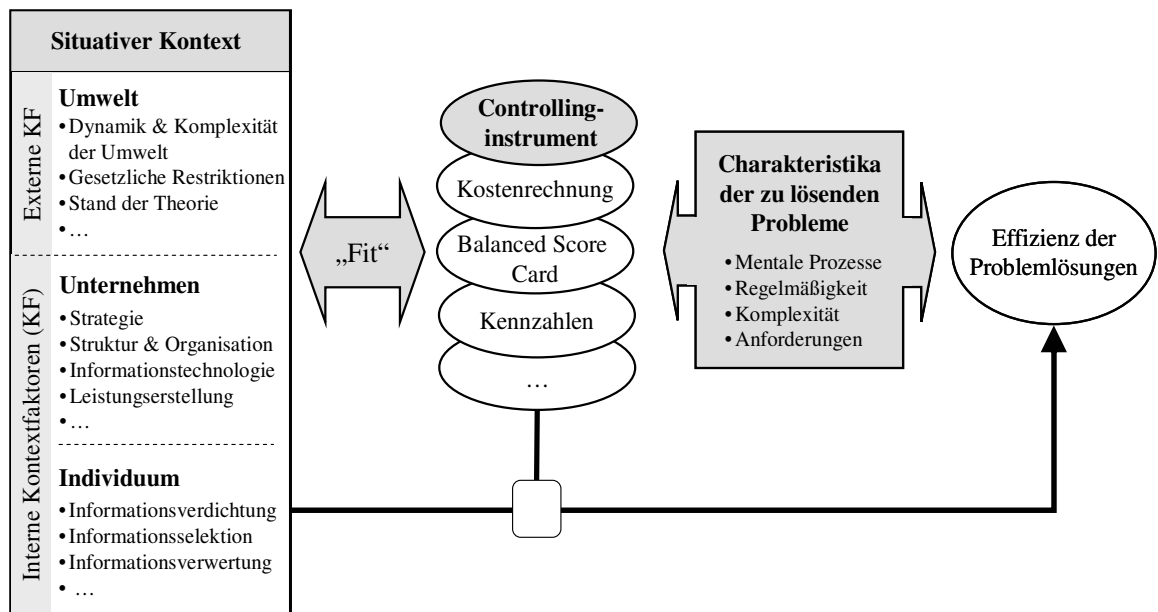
Situativer Kontext

Externe KF

Umwelt
• Dynamik & Komplexität der Umwelt
• Gesetzliche Restriktionen
• Stand der Theorie
• …

Interne Kontextfaktoren (KF)

Unternehmen
• Strategie
• Struktur & Organisation
• Informationstechnologie
• Leistungserstellung
• …

Individuum
• Informationsverdichtung
• Informationsselektion
• Informationsverwertung
• …

„Fit“

Controlling-instrument

Kostenrechnung

Balanced Score Card

Kennzahlen

…

Charakteristika der zu lösenden Probleme
• Mentale Prozesse
• Regelmäßigkeit
• Komplexität
• Anforderungen

Effizienz der Problemlösungen